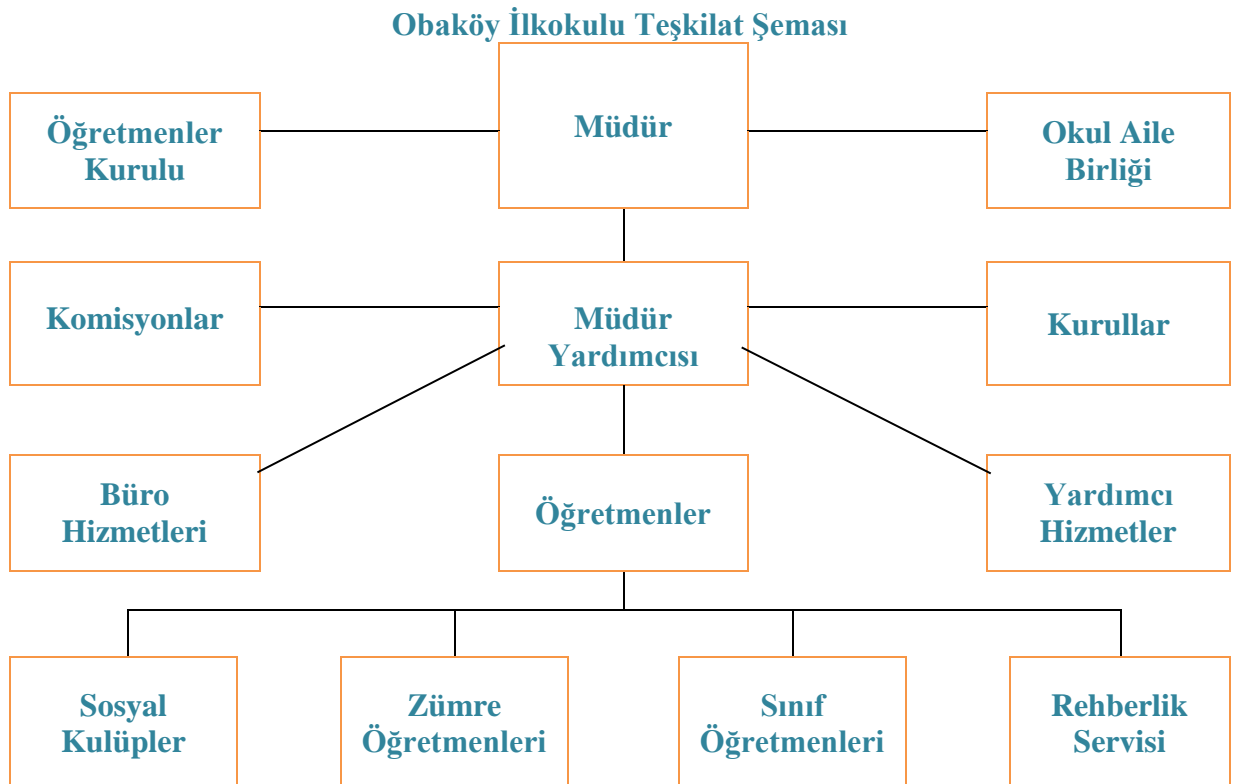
Obaköy İlkokulu Teşkilat Şeması

Öğretmenler Kurulu

Müdür

Okul Aile Birliği

Komisyonlar

Müdür Yardımcısı

Kurullar

Büro Hizmetleri

Öğretmenler

Yardımcı Hizmetler

Sosyal Kulüpler

Zümre Öğretmenleri

Sınıf Öğretmenleri

Rehberlik Servisi